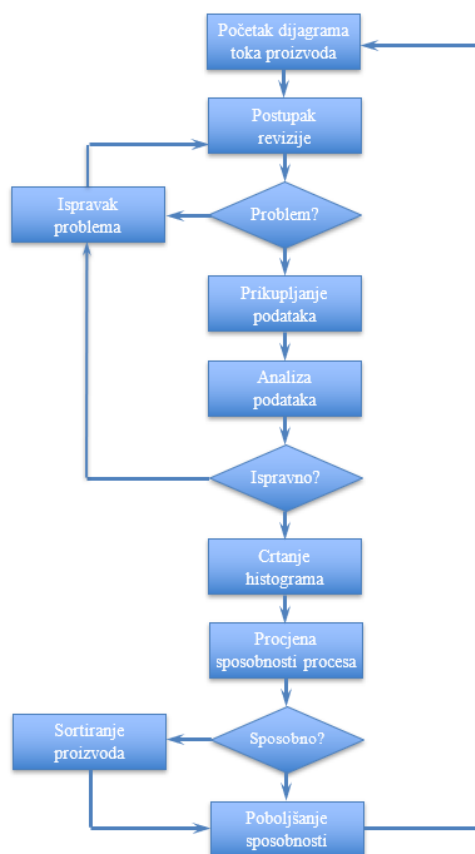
Početak dijagrama toka proizvoda

Postupak revizije

Ispravak problema

Problem?

Prikupljanje podataka

Analiza podataka

Ispravno?

Crtanje histograma

Procjena sposobnosti procesa

Sortiranje proizvoda

Sposobno?

Poboljšanje sposobnosti